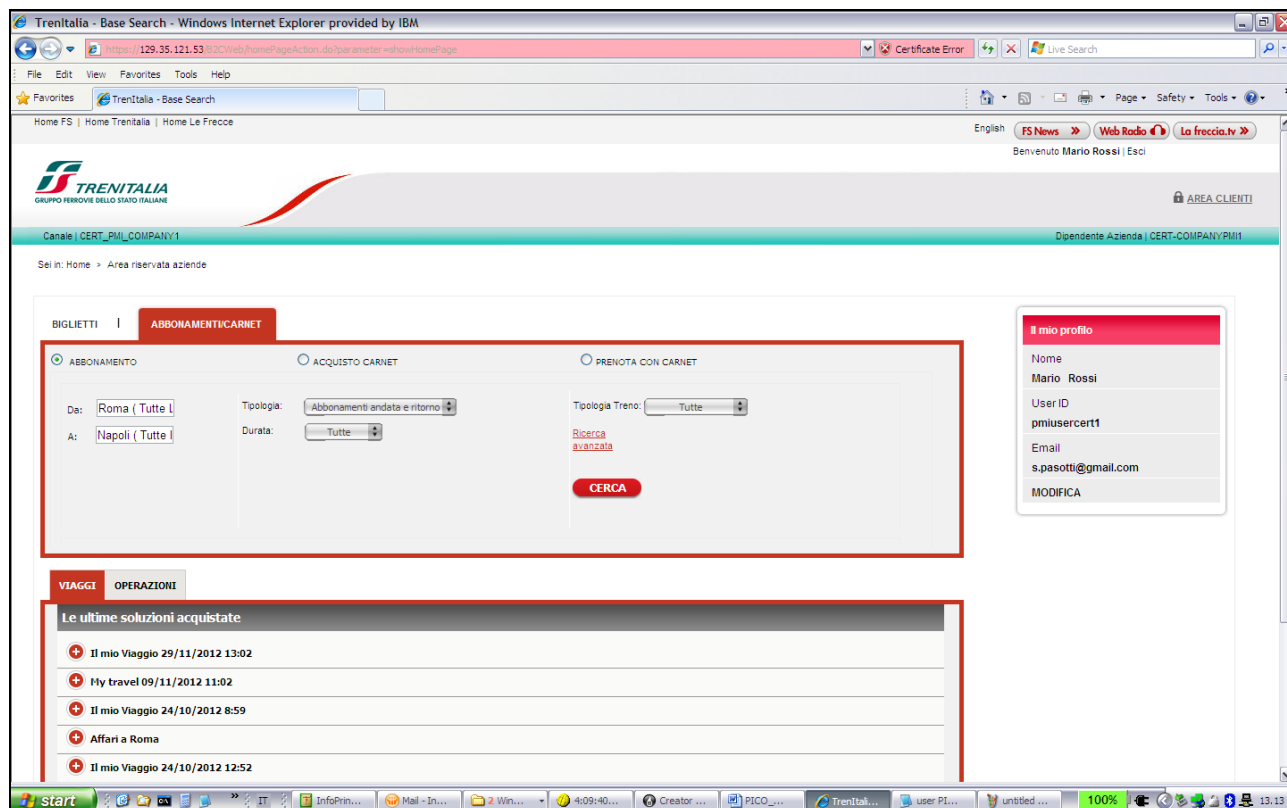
TrenItalia - Base Search - Windows Internet Explorer provided by IBM

https://129.35.121.53/B2CWeb/homePageAction.do?parameter=showHomePage

Certificate Error

Live Search

File Edit View Favorites Tools Help

Favorites | TrenItalia - Base Search

Page ▾ Safety ▾ Tools ▾

Home FS | Home Trenitalia | Home Le Frecce

English FS News » Web Radio La freccia.tv »

Benvenuto Mario Rossi | Esci

TRENITALIA
GRUPPO FERROVIE DELLO STATO ITALIANE

AREA CLIENTI

Canale | CERT_PMI_COMPANY1

Dipendente Azienda | CERT-COMPANYPMI1

Sei in: Home > Area riservata aziende

BIGLIETTI | ABBONAMENTI/CARNET

ABBONAMENTO

ACQUISTO CARNET

PRENOTA CON CARNET

Da: Roma ( Tutte l

A: Napoli ( Tutte l

Tipologia: Abbonamenti andata e ritorno

Durata: Tutte

Tipologia Treno: Tutte

Ricerca avanzata

CERCA

Il mio profilo

Nome
Mario Rossi

User ID
pmiusercert1

Email
s.pasotti@gmail.com

MODIFICA

VIAGGI OPERAZIONI

Le ultime soluzioni acquistate

Il mio Viaggio 29/11/2012 13:02

My travel 09/11/2012 11:02

Il mio Viaggio 24/10/2012 8:59

Affari a Roma

Il mio Viaggio 24/10/2012 12:52

start IT InfoPrin... Mail - In... 2 Win... 4:09:40... Creator ... PICO_... TrenItali... user PI... untitled ... 100% 13:1